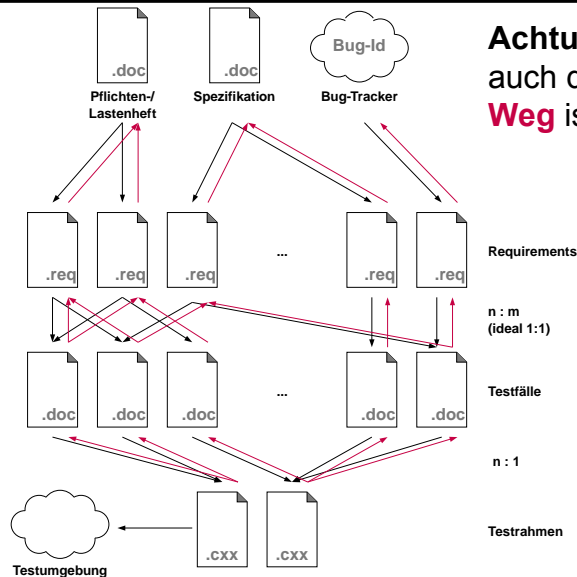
.doc
Pflichten-/ Lastenheft

.doc
Spezifikation

Bug-Id
Bug-Tracker

Achtu
auch d
Weg is

.req .req .req ... .req .req

Requirements

n : m
(ideal 1:1)

.doc .doc .doc ... .doc .doc

Testfälle

n : 1

Testumgebung

.cxx .cxx

Testrahmen